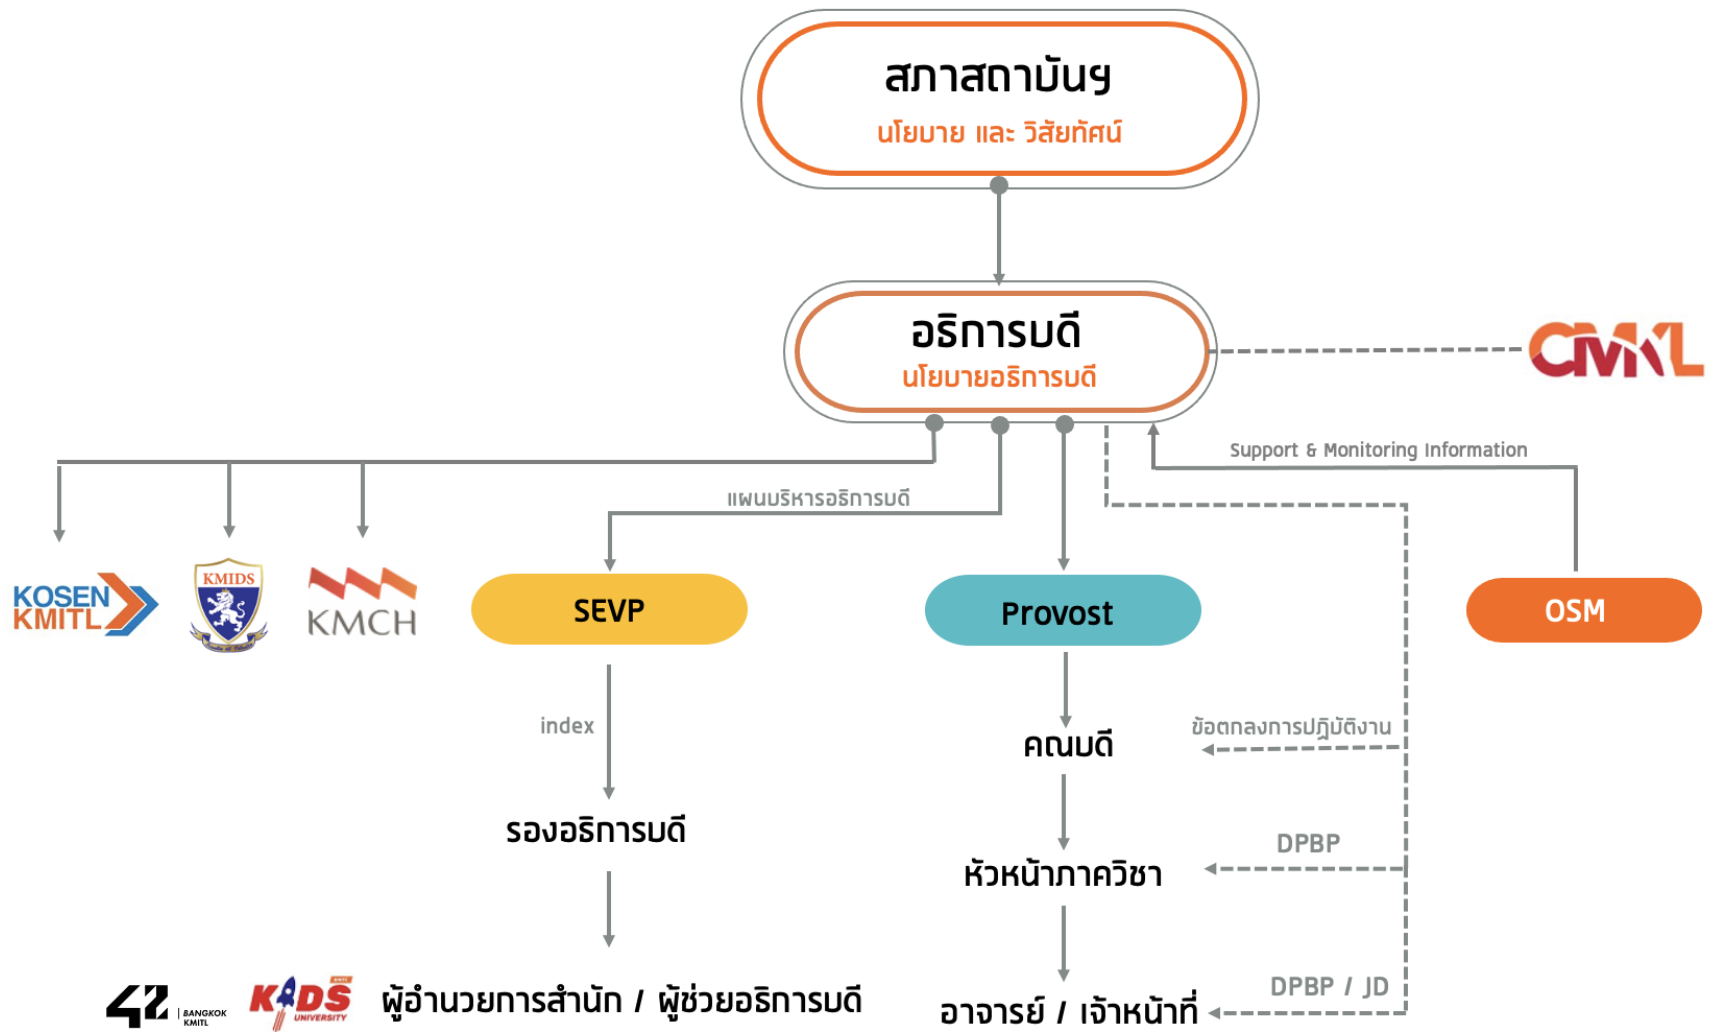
สภาสถาบันฯ
นโยบาย และ วิสัยทัศน์

อธิการบดี
นโยบายอธิการบดี

CMKL

Support & Monitoring Information

แผนบริหารอธิการบดี

KOSEN KMITL

KMIDS

KMCH

SEVP

Provost

OSM

index

คณบดี

ข้อตกลงการปฏิบัติงาน

รองอธิการบดี

DPBP

หัวหน้าภาควิชา

42 BANGKOK KMITL

KIDS UNIVERSITY

ผู้อำนวยการสำนัก / ผู้ช่วยอธิการบดี

DPBP / JD

อาจารย์ / เจ้าหน้าที่